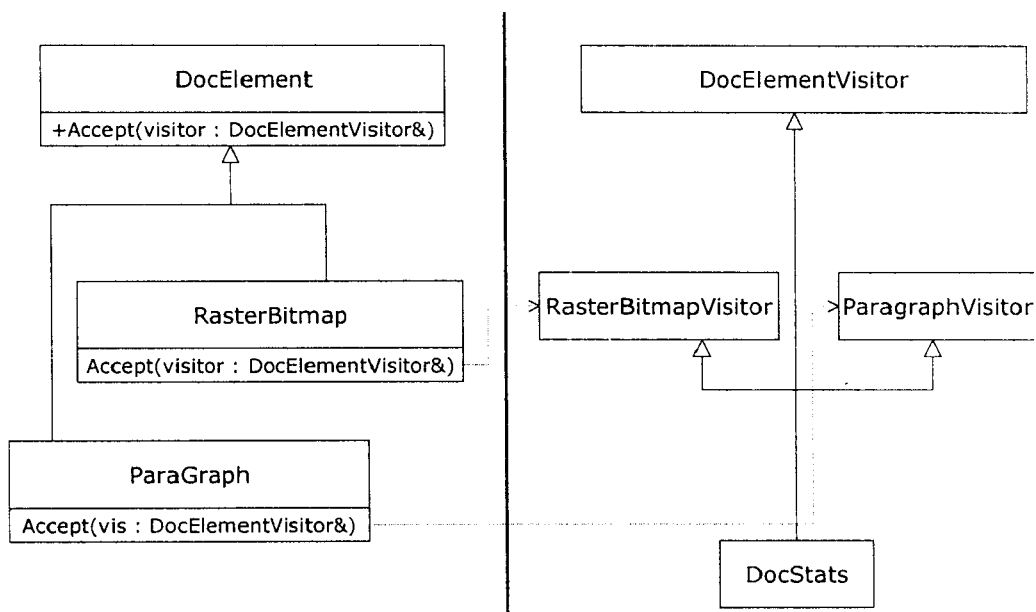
DocElement

+Accept(visitor : DocElementVisitor&)

RasterBitmap

Accept(visitor : DocElementVisitor&)

ParaGraph

Accept(vis : DocElementVisitor&)

DocElementVisitor

RasterBitmapVisitor

ParagraphVisitor

DocStats